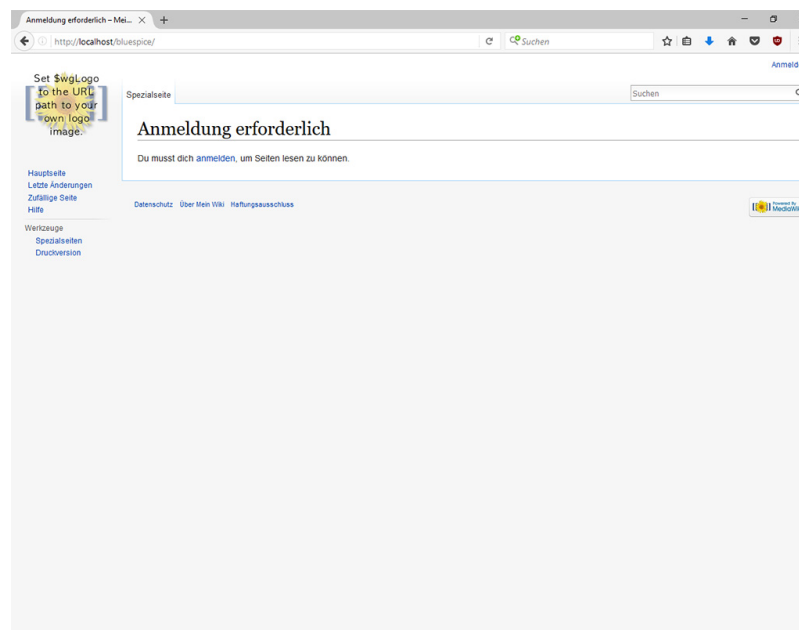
Anmeldung erforderlich – Mei...

http://localhost/bluespice/

Suchen

Anmeld

Set $wgLogo to the URL path to your own logo image.

Spezialseite

Suchen

Anmeldung erforderlich

Du musst dich anmelden, um Seiten lesen zu können.

Hauptseite
Letzte Änderungen
Zufällige Seite
Hilfe

Werkzeuge
Spezialseiten
Druckversion

Datenschutz Über Mein Wiki Haftungsausschluss

Powered By MediaWi